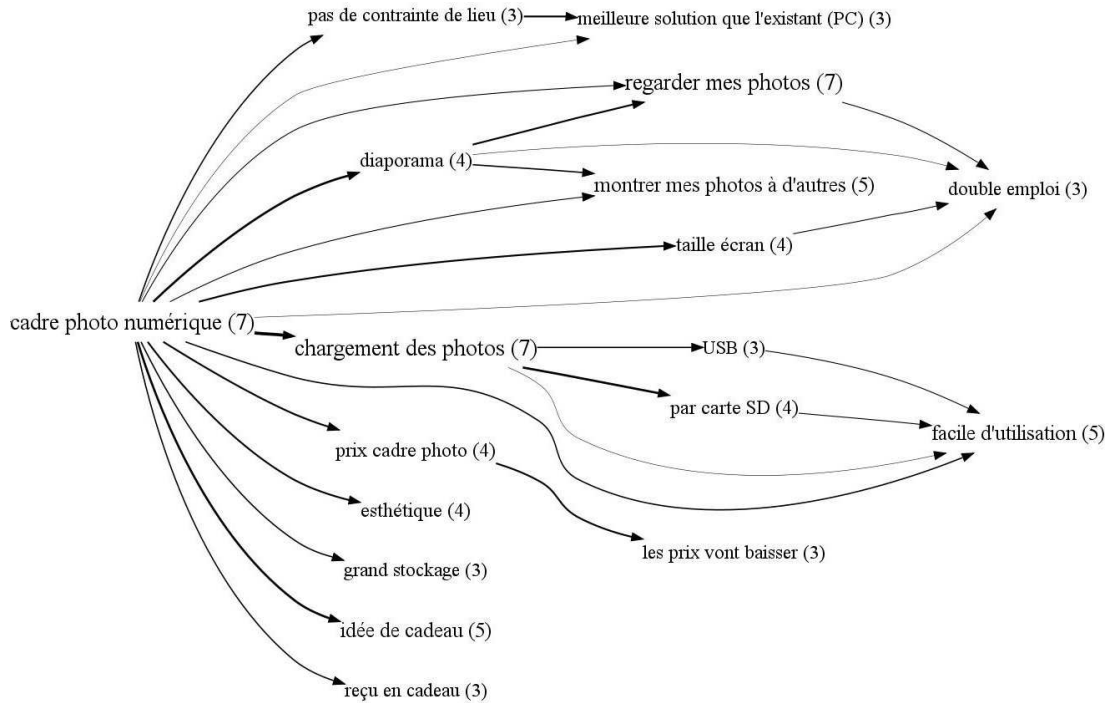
pas de contrainte de lieu (3)
meilleure solution que l'existant (PC) (3)
regarder mes photos (7)
diaporama (4)
montrer mes photos à d'autres (5)
double emploi (3)
taille écran (4)
cadre photo numérique (7)
chargement des photos (7)
USB (3)
par carte SD (4)
facile d'utilisation (5)
prix cadre photo (4)
esthétique (4)
les prix vont baisser (3)
grand stockage (3)
idée de cadeau (5)
reçu en cadeau (3)